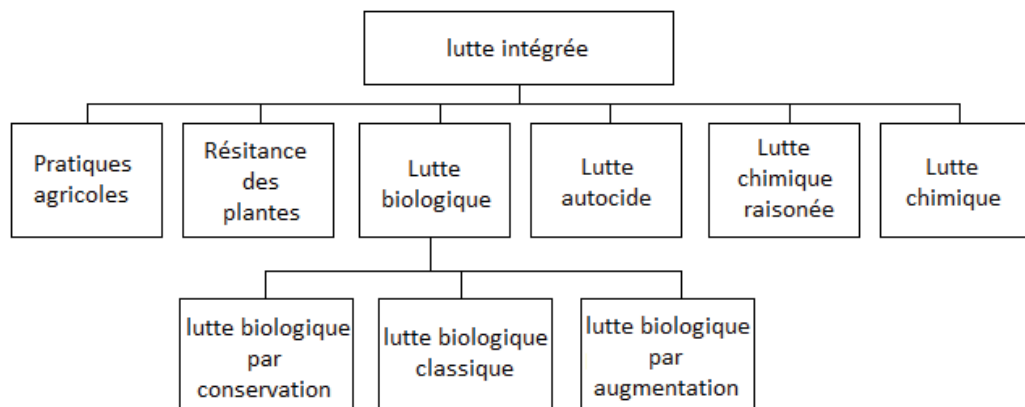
lutte intégrée

Pratiques agricoles

Résitance des plantes

Lutte biologique

Lutte autocide

Lutte chimique raisonée

Lutte chimique

lutte biologique par conservation

lutte biologique classique

lutte biologique par augmentation